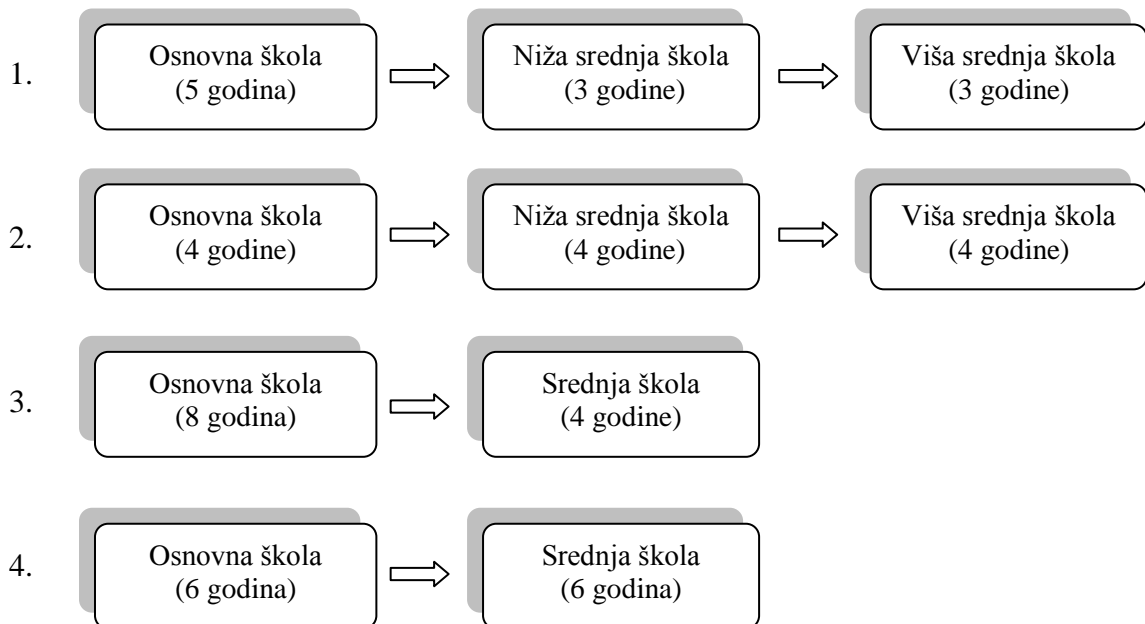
1. Osnovna škola (5 godina) Niža srednja škola (3 godine) Viša srednja škola (3 godine)

2. Osnovna škola (4 godine) Niža srednja škola (4 godine) Viša srednja škola (4 godine)

3. Osnovna škola (8 godina) Srednja škola (4 godine)

4. Osnovna škola (6 godina) Srednja škola (6 godina)